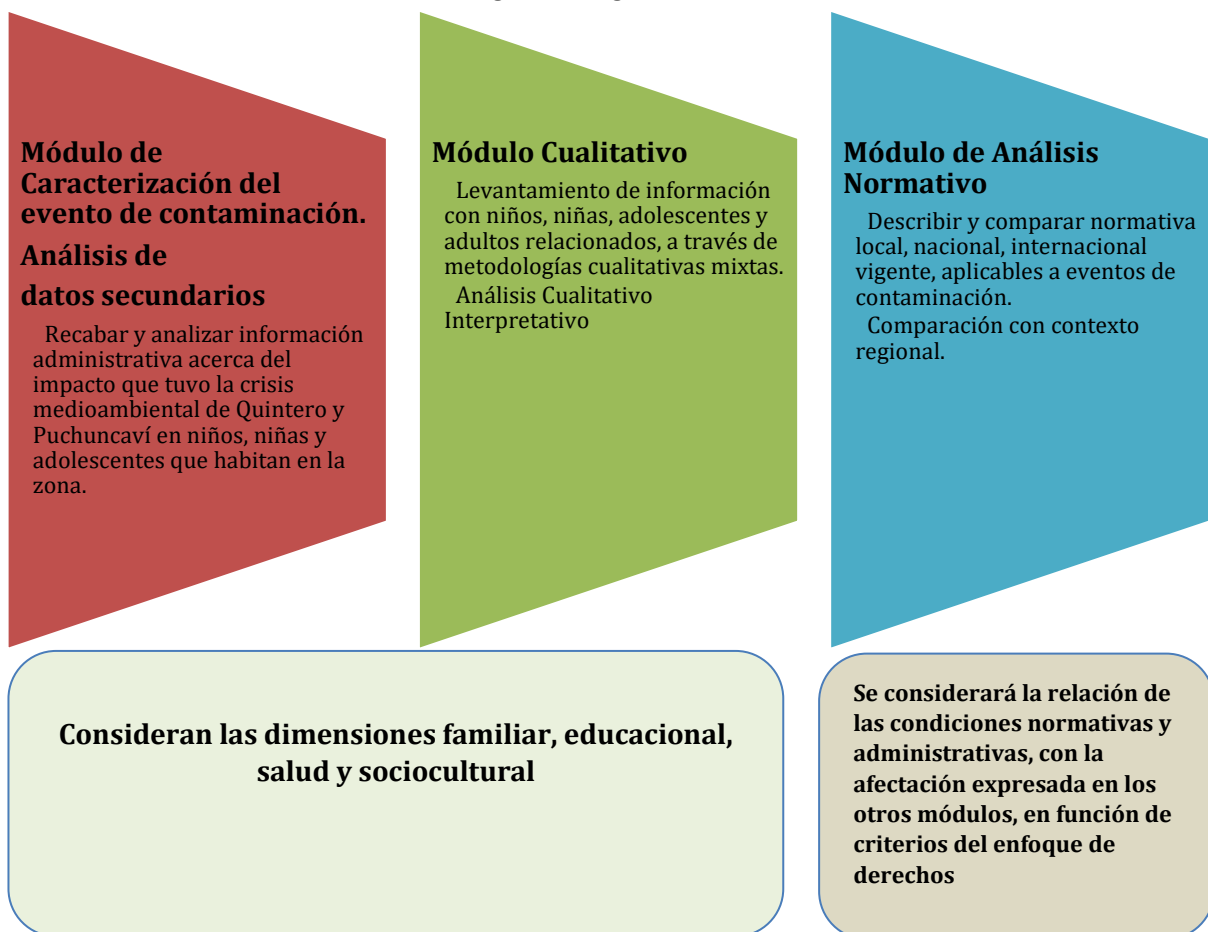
Módulo de Caracterización del evento de contaminación.

Análisis de datos secundarios

Recabar y analizar información administrativa acerca del impacto que tuvo la crisis medioambiental de Quintero y Puchuncaví en niños, niñas y adolescentes que habitan en la zona.

Módulo Cualitativo

Levantamiento de información con niños, niñas, adolescentes y adultos relacionados, a través de metodologías cualitativas mixtas.

Análisis Cualitativo Interpretativo

Módulo de Análisis Normativo

Describir y comparar normativa local, nacional, internacional vigente, aplicables a eventos de contaminación.

Comparación con contexto regional.

Consideran las dimensiones familiar, educacional, salud y sociocultural

Se considerará la relación de las condiciones normativas y administrativas, con la afectación expresada en los otros módulos, en función de criterios del enfoque de derechos